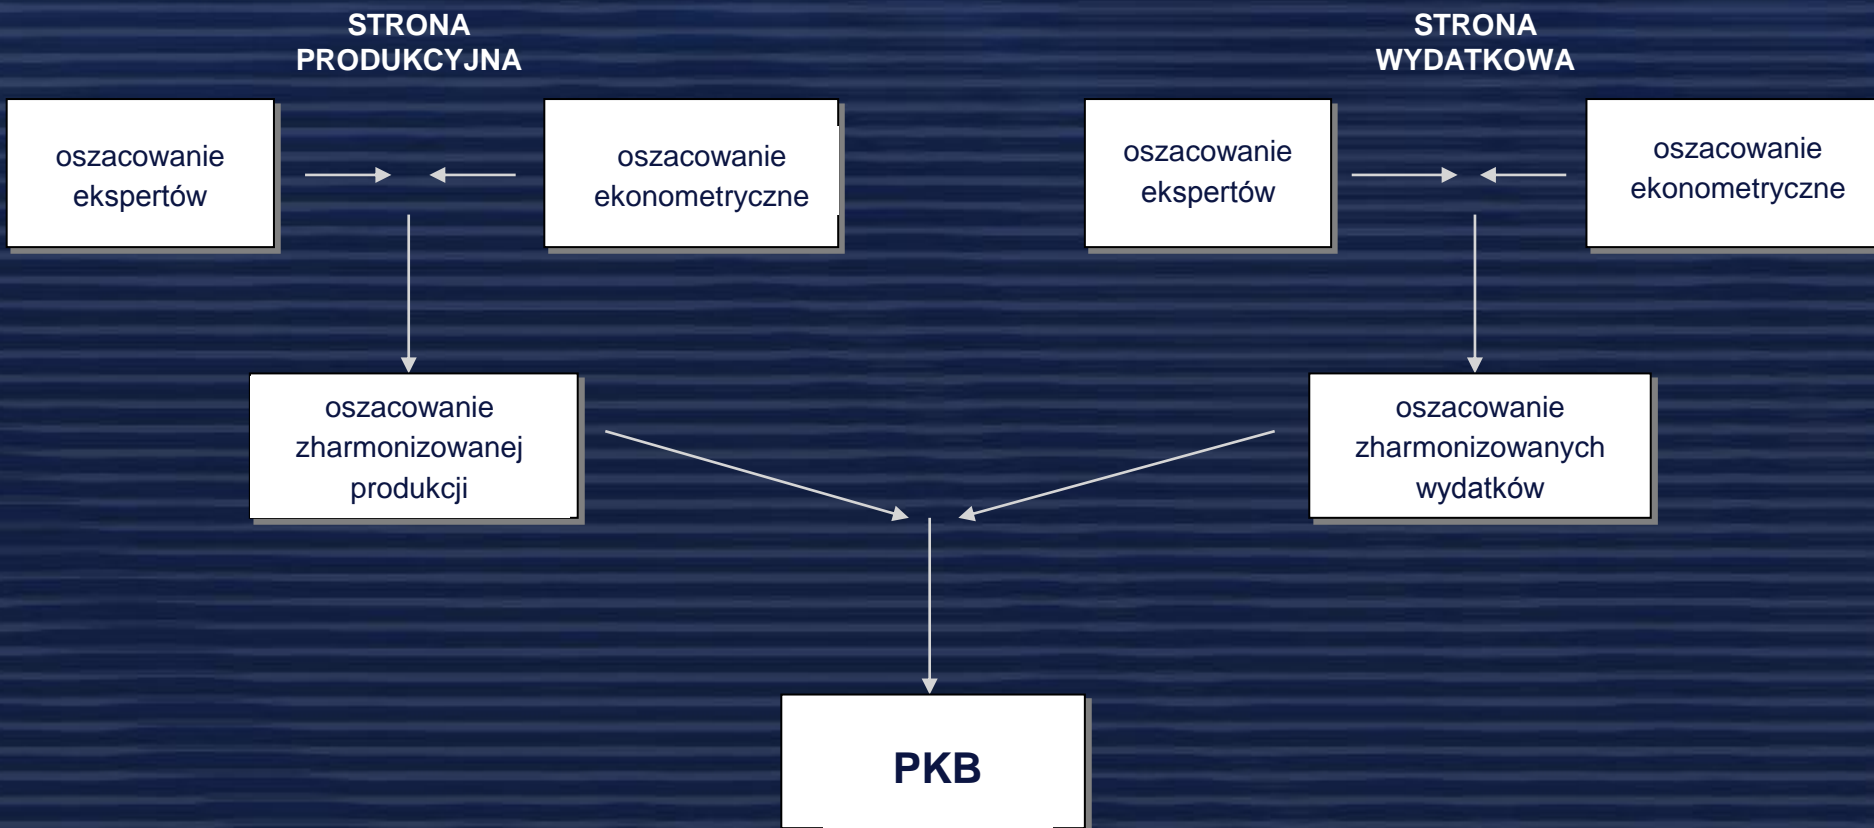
STRONA PRODUKCYJNA

STRONA WYDATKOWA

oszacowanie ekspertów

oszacowanie ekonometryczne

oszacowanie ekspertów

oszacowanie ekonometryczne

oszacowanie zharmonizowanej produkcji

oszacowanie zharmonizowanych wydatków

PKB